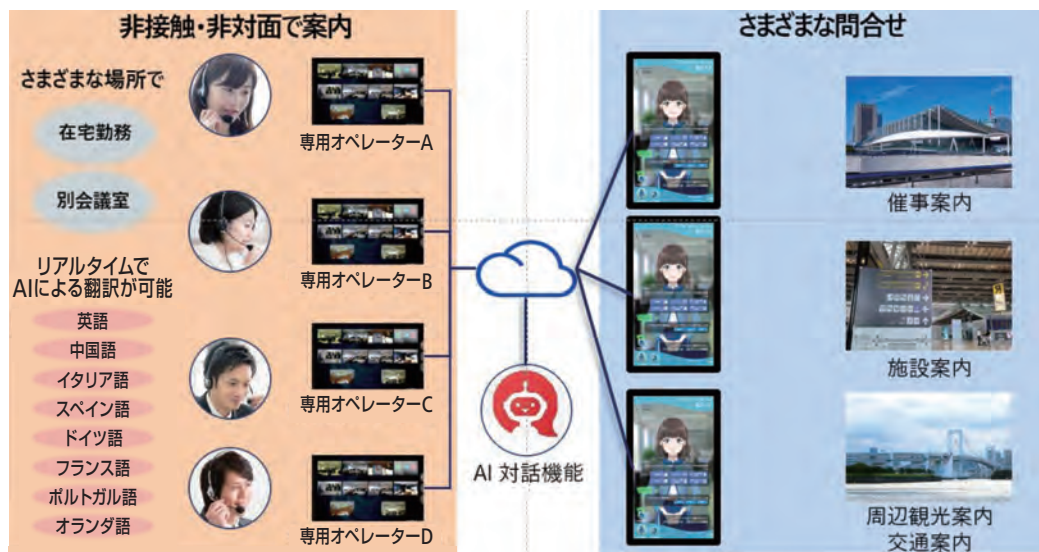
非接触・非対面で案内

さまざまな場所で

在宅勤務

別会議室

リアルタイムで
AIによる翻訳が可能

英語
中国語
イタリア語
スペイン語
ドイツ語
フランス語
ポルトガル語
オランダ語

専用オペレーターA
専用オペレーターB
専用オペレーターC
専用オペレーターD

AI 対話機能

さまざまな問合せ

催事案内
施設案内
周辺観光案内
交通案内